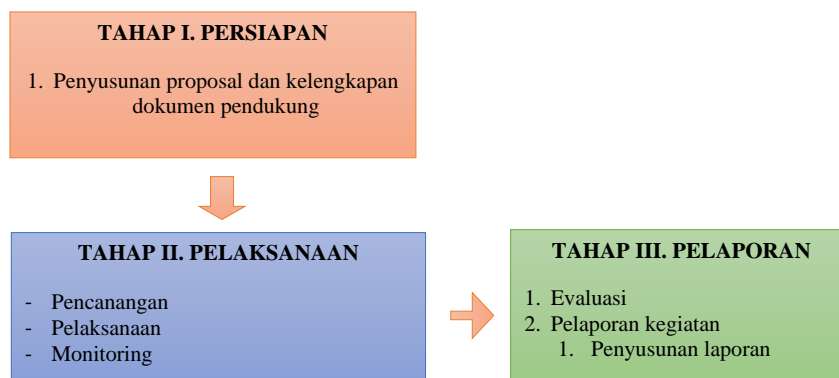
TAHAP I. PERSIAPAN

1. Penyusunan proposal dan kelengkapan dokumen pendukung

TAHAP II. PELAKSANAAN

- Pencanangan
- Pelaksanaan
- Monitoring

TAHAP III. PELAPORAN

1. Evaluasi
2. Pelaporan kegiatan
 1. Penyusunan laporan